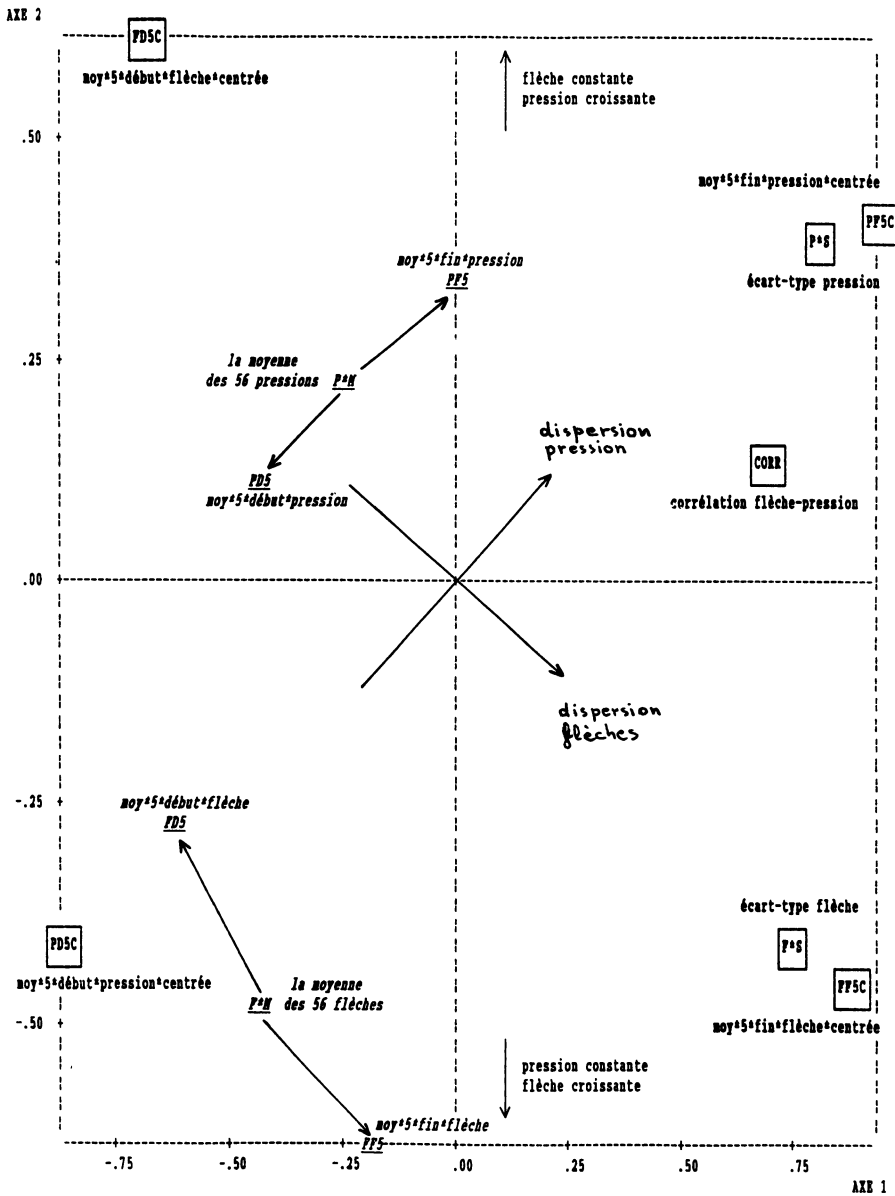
AXE 2

FD5C
moy*5*début*flèche*centrée

flèche constante
pression croissante

.50

moy*5*fin*pression*centrée
PF5C

P*S
écart-type pression

moy*5*fin*pression
PF5

.25

la moyenne
des 56 pressions P*M

dispersion
pression

CORR
corrélation flèche-pression

PD5
moy*5*début*pression

.00

dispersion
flèches

-.25

moy*5*début*flèche
FD5

écart-type flèche

PD5C
moy*5*début*pression*centrée

F*S

la moyenne
P*M des 56 flèches

FF5C
moy*5*fin*flèche*centrée

-.50

pression constante
flèche croissante

moy*5*fin*flèche
FF5

-.75 -.50 -.25 .00 .25 .50 .75

AXE 1